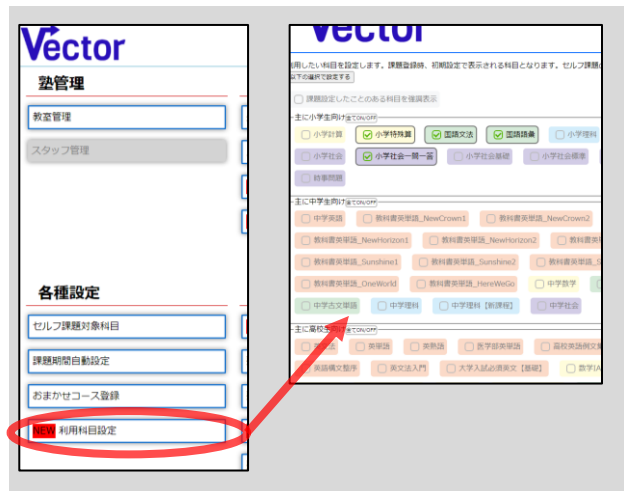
Vector

塾管理

教室管理

スタッフ管理

各種設定

セルフ課題対象科目

課題期間自動設定

おまかせコース登録

NEW 利用科目設定

Vector

利用したい科目を設定します。課題登録時、初期設定で表示される科目となります。セルフ課題の

以下の選択で設定する

課題設定したことのある科目を強調表示

主に小学生向け 全てON/OFF

小学計算

小学特殊算

国語文法

国語語彙

小学理科

小学社会

小学社会一問一答

小学社会基礎

小学社会標準

時事問題

主に中学生向け 全てON/OFF

中学英語

教科書英単語_NewCrown1

教科書英単語_NewCrown2

教科書英単語_NewHorizon1

教科書英単語_NewHorizon2

教科書英

教科書英単語_Sunshine1

教科書英単語_Sunshine2

教科書英単語_S

教科書英単語_OneWorld

教科書英単語_HereWeGo

中学数学

中学古文単語

中学理科

中学理科【新課程】

中学社会

主に高校生向け 全てON/OFF

英単語

英熟語

医学部英単語

高校英語例文集

英語構文整序

英文法入門

大学入試必須英文【基礎】

数学IA